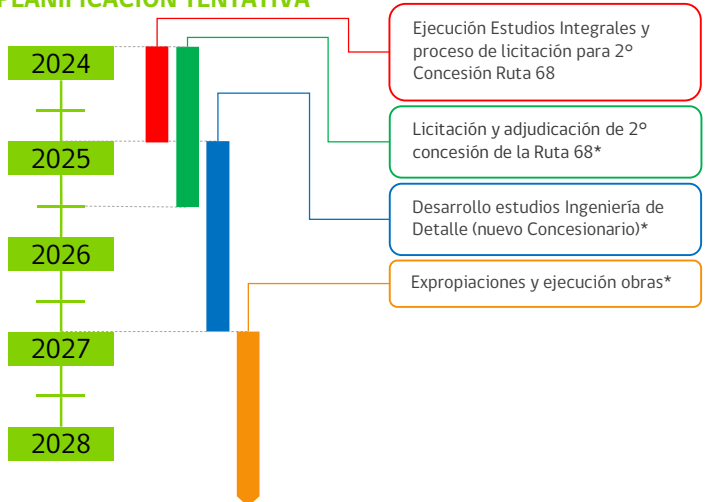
PLANIFICACIÓN TENTATIVA

2024

2025

2026

2027

2028

Ejecución Estudios Integrales y proceso de licitación para 2° Concesión Ruta 68

Licitación y adjudicación de 2° concesión de la Ruta 68*

Desarrollo estudios Ingeniería de Detalle (nuevo Concesionario)*

Expropiaciones y ejecución obras*